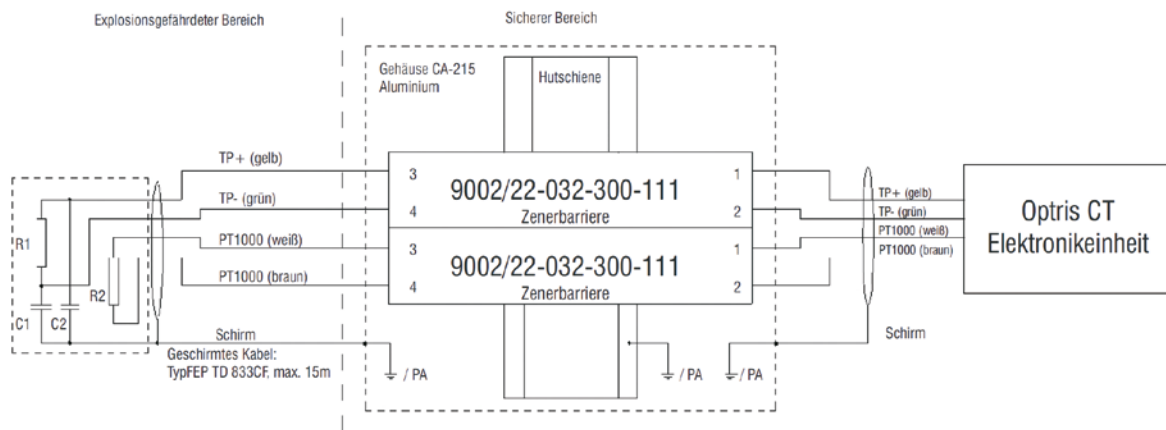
Explosionsgefährdeter Bereich

Sicherer Bereich

Gehäuse CA-215
Aluminium

Hutschiene

TP+ (gelb)

TP- (grün)

PT1000 (weiß)

PT1000 (braun)

R1

R2

C1

C2

3

4

9002/22-032-300-111
Zenerbarriere

1

2

3

4

9002/22-032-300-111
Zenerbarriere

1

2

TP+ (gelb)
TP- (grün)
PT1000 (weiß)
PT1000 (braun)

Optris CT
Elektronikeinheit

Schirm

Geschirmtes Kabel:
TypFEP TD 833CF, max. 15m

/ PA

/ PA

/ PA

Schirm